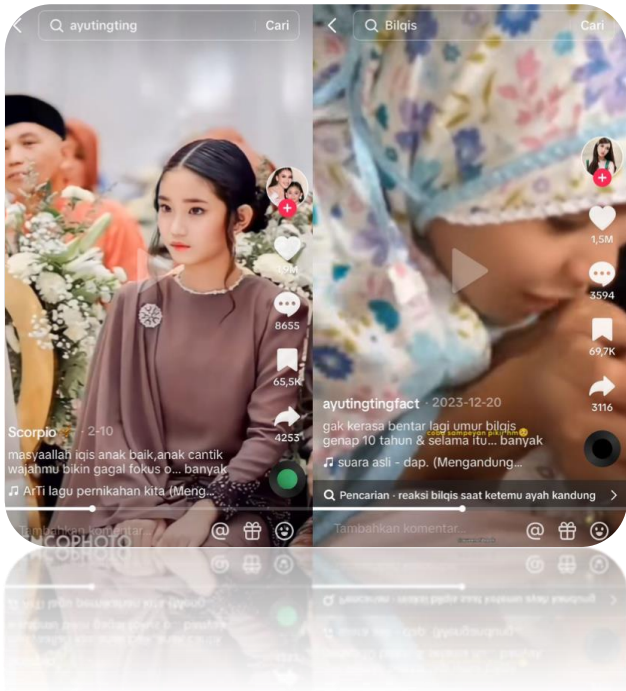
ayutingting

Cari

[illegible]M

8655

65,5K

4253

Scorpio · 2-10

masyaallah iqis anak baik,anak cantik wajahmu bikin gagal fokus o... banyak

ArTi lagu pernikahan kita (Meng...

Tambahkan komentar...

Bilqis

Cari

1,5M

3594

69,7K

3116

ayutingtingfact · 2023-12-20

gak kerasa bentar lagi umur bilqis genap 10 tahun & selama itu... banyak

suara asli - dap. (Mengandung...

Pencarian · reaksi bilqis saat ketemu ayah kandung

Tambahkan komentar...